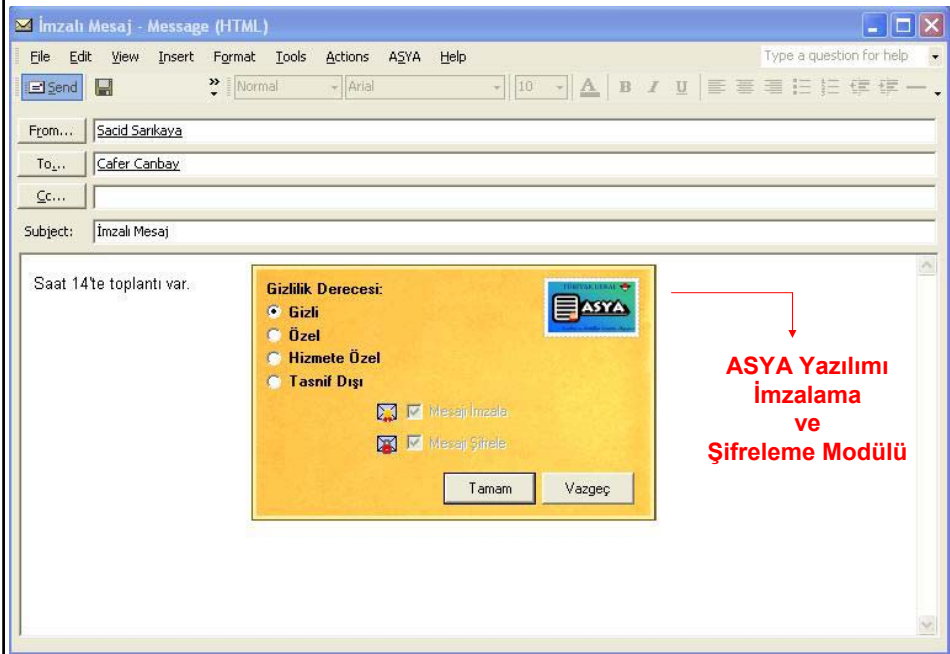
İmzalı Mesaj - Message (HTML)

File Edit View Insert Format Tools Actions ASYA Help

Type a question for help

Send

Normal Arial 10

From... Sacid Sarıkaya

To... Cafer Canbay

Cc...

Subject: İmzalı Mesaj

Saat 14'te toplantı var.

Gizlilik Derecesi:
Gizli
Özel
Hizmete Özel
Tasnif Dışı

ASYA

Mesajı İmzala
Mesajı Şifrele

Tamam Vazgeç

ASYA Yazılımı İmzalama ve Şifreleme Modülü